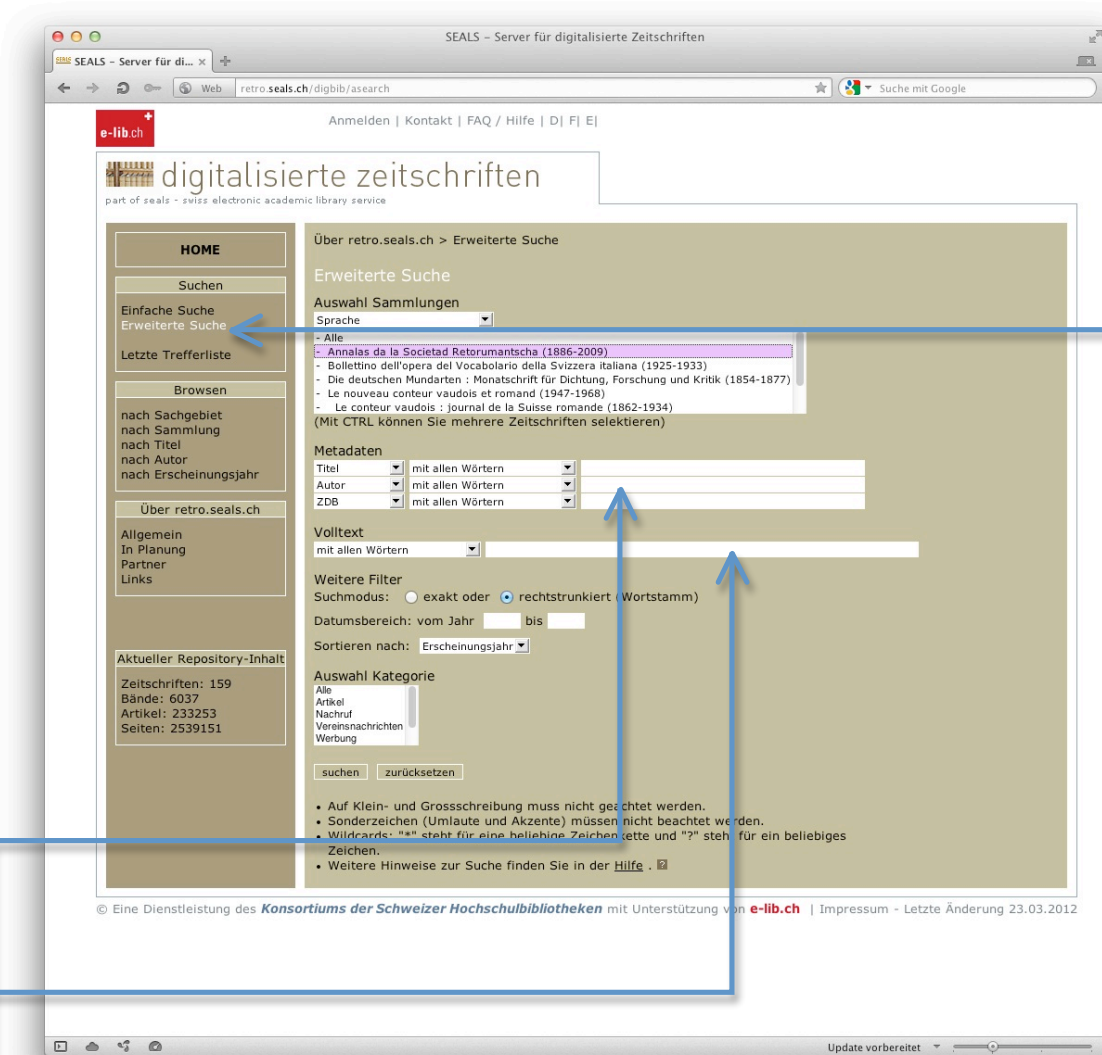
SEALS – Server für digitalisierte Zeitschriften

SEALS – Server für di... ×

Web retro.seals.ch/digbib/asearch

Suche mit Google

e-lib.ch

Anmelden | Kontakt | FAQ / Hilfe | D| F| E|

digitalisierte zeitschriften
part of seals - swiss electronic academic library service

HOME

Suchen

Einfache Suche
Erweiterte Suche

Letzte Trefferliste

Browsen

nach Sachgebiet
nach Sammlung
nach Titel
nach Autor
nach Erscheinungsjahr

Über retro.seals.ch

Allgemein
In Planung
Partner
Links

Aktueller Repository-Inhalt

Zeitschriften: 159
Bände: 6037
Artikel: 233253
Seiten: 2539151

Über retro.seals.ch > Erweiterte Suche

Erweiterte Suche

Auswahl Sammlungen

Sprache

- Alle
- Annalas da la Societad Retorumantscha (1886-2009)
- Bollettino dell'opera del Vocabolario della Svizzera italiana (1925-1933)
- Die deutschen Mundarten : Monatschrift für Dichtung, Forschung und Kritik (1854-1877)
- Le nouveau conteur vaudois et romand (1947-1968)
- Le conteur vaudois : journal de la Suisse romande (1862-1934)

(Mit CTRL können Sie mehrere Zeitschriften selektieren)

Metadaten

| Titel | mit allen Wörtern |
| Autor | mit allen Wörtern |
| ZDB | mit allen Wörtern |

Volltext

mit allen Wörtern

Weitere Filter

Suchmodus: exakt oder rechtstrunkiert (Wortstamm)

Datumsbereich: vom Jahr bis

Sortieren nach: Erscheinungsjahr

Auswahl Kategorie

Alle
Artikel
Nachruf
Vereinsnachrichten
Werbung

suchen zurücksetzen

• Auf Klein- und Grossschreibung muss nicht geachtet werden.
• Sonderzeichen (Umlaute und Akzente) müssen nicht beachtet werden.
• Wildcards: "*" steht für eine beliebige Zeichenkette und "?" steht für ein beliebiges Zeichen.
• Weitere Hinweise zur Suche finden Sie in der Hilfe .

© Eine Dienstleistung des Konsortiums der Schweizer Hochschulbibliotheken mit Unterstützung von e-lib.ch | Impressum - Letzte Änderung 23.03.2012

Update vorbereitet